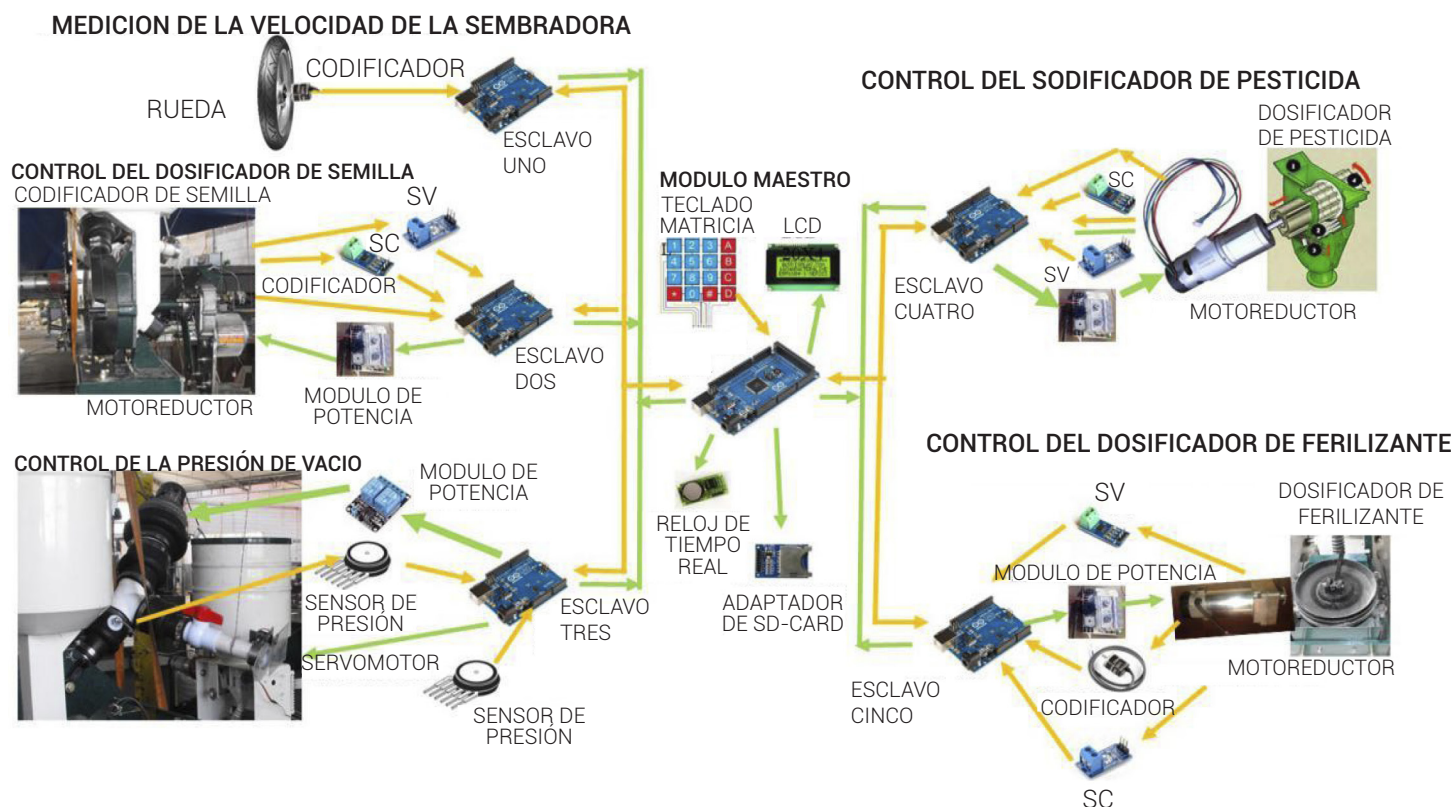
MEDICION DE LA VELOCIDAD DE LA SEMBRADORA

CODIFICADOR

RUEDA

ESCLAVO UNO

CONTROL DEL SODIFICADOR DE PESTICIDA

DOSIFICADOR DE PESTICIDA

CONTROL DEL DOSIFICADOR DE SEMILLA

CODIFICADOR DE SEMILLA

SV

SC

CODIFICADOR

MODULO MAESTRO

TECLADO MATRICIA

LCD

SC

SV

ESCLAVO CUATRO

MOTOREDUCTOR

ESCLAVO DOS

MOTOREDUCTOR

MODULO DE POTENCIA

CONTROL DEL DOSIFICADOR DE FERILIZANTE

CONTROL DE LA PRESIÓN DE VACIO

MODULO DE POTENCIA

RELOJ DE TIEMPO REAL

SV

DOSIFICADOR DE FERILIZANTE

MODULO DE POTENCIA

SENSOR DE PRESIÓN

ESCLAVO TRES

ADAPTADOR DE SD-CARD

SERVOMOTOR

MOTOREDUCTOR

ESCLAVO CINCO

CODIFICADOR

SENSOR DE PRESIÓN

SC